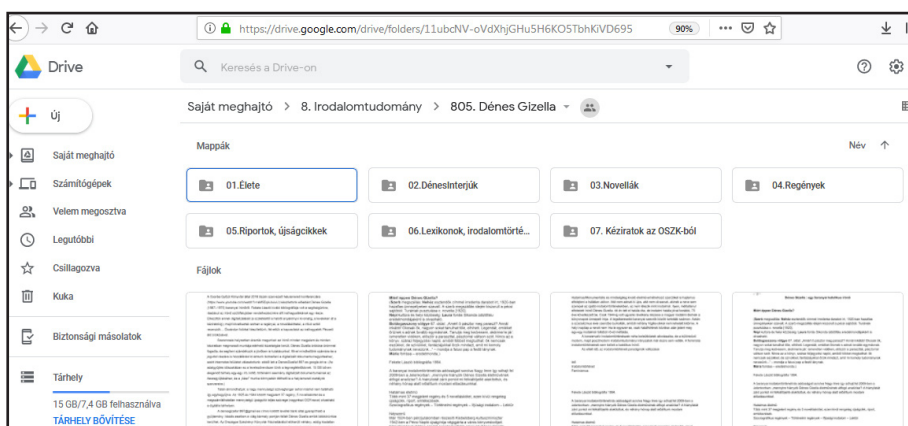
https://drive.google.com/drive/folders/11ubcNV-oVdXhjGHu5H6KO5TbhKiVD695

90%

Drive

Keresés a Drive-on

Új

Saját meghajtó

Számítógépek

Velem megosztva

Legutóbbi

Csillagozva

Kuka

Biztonsági másolatok

Tárhely

15 GB/7,4 GB felhasználva

TÁRHELY BŐVÍTÉSE

Saját meghajtó > 8. Irodalomtudomány > 805. Dénes Gizella

Mappák

Név

01.Elete

02.DénesInterjúk

03.Novellák

04.Regények

05.Riportok, újságcikkek

06.Lexikonok, irodalomtörté...

07. Kéziratok az OSZK-ból

Fájlok

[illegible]

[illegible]

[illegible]

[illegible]